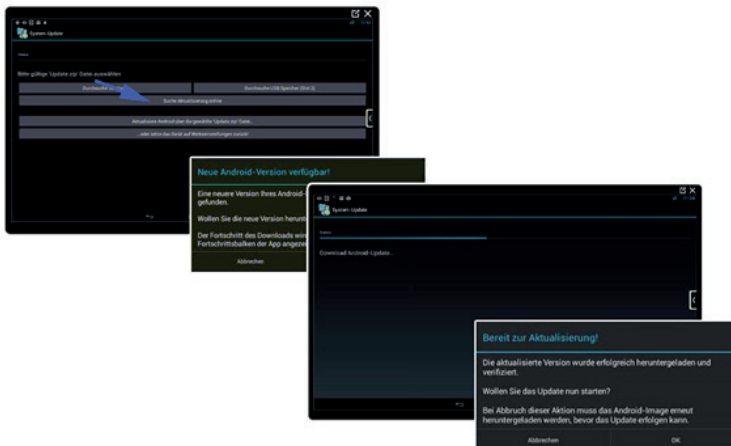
System-Update

Bitte gültige 'Update.zip' Datei auswählen

Durchsuche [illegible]

Durchsuche USB-Speicher (Dev.3)

Suche Aktualisierung online

Aktualisiere Android mit der gewählten 'Update.zip' Datei...

...oder setze das Gerät auf Werkseinstellungen zurück!

Neue Android-Version verfügbar!

Eine neuere Version Ihres Android-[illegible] gefunden.

Wollen Sie die neue Version herunt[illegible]

Der Fortschritt des Downloads wir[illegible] Fortschrittsbalken der App angeze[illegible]

Abbrechen

System-Update

Status

Download Android-Update...

Bereit zur Aktualisierung!

Die aktualisierte Version wurde erfolgreich heruntergeladen und verifiziert.

Wollen Sie das Update nun starten?

Bei Abbruch dieser Aktion muss das Android-Image erneut heruntergeladen werden, bevor das Update erfolgen kann.

Abbrechen

OK